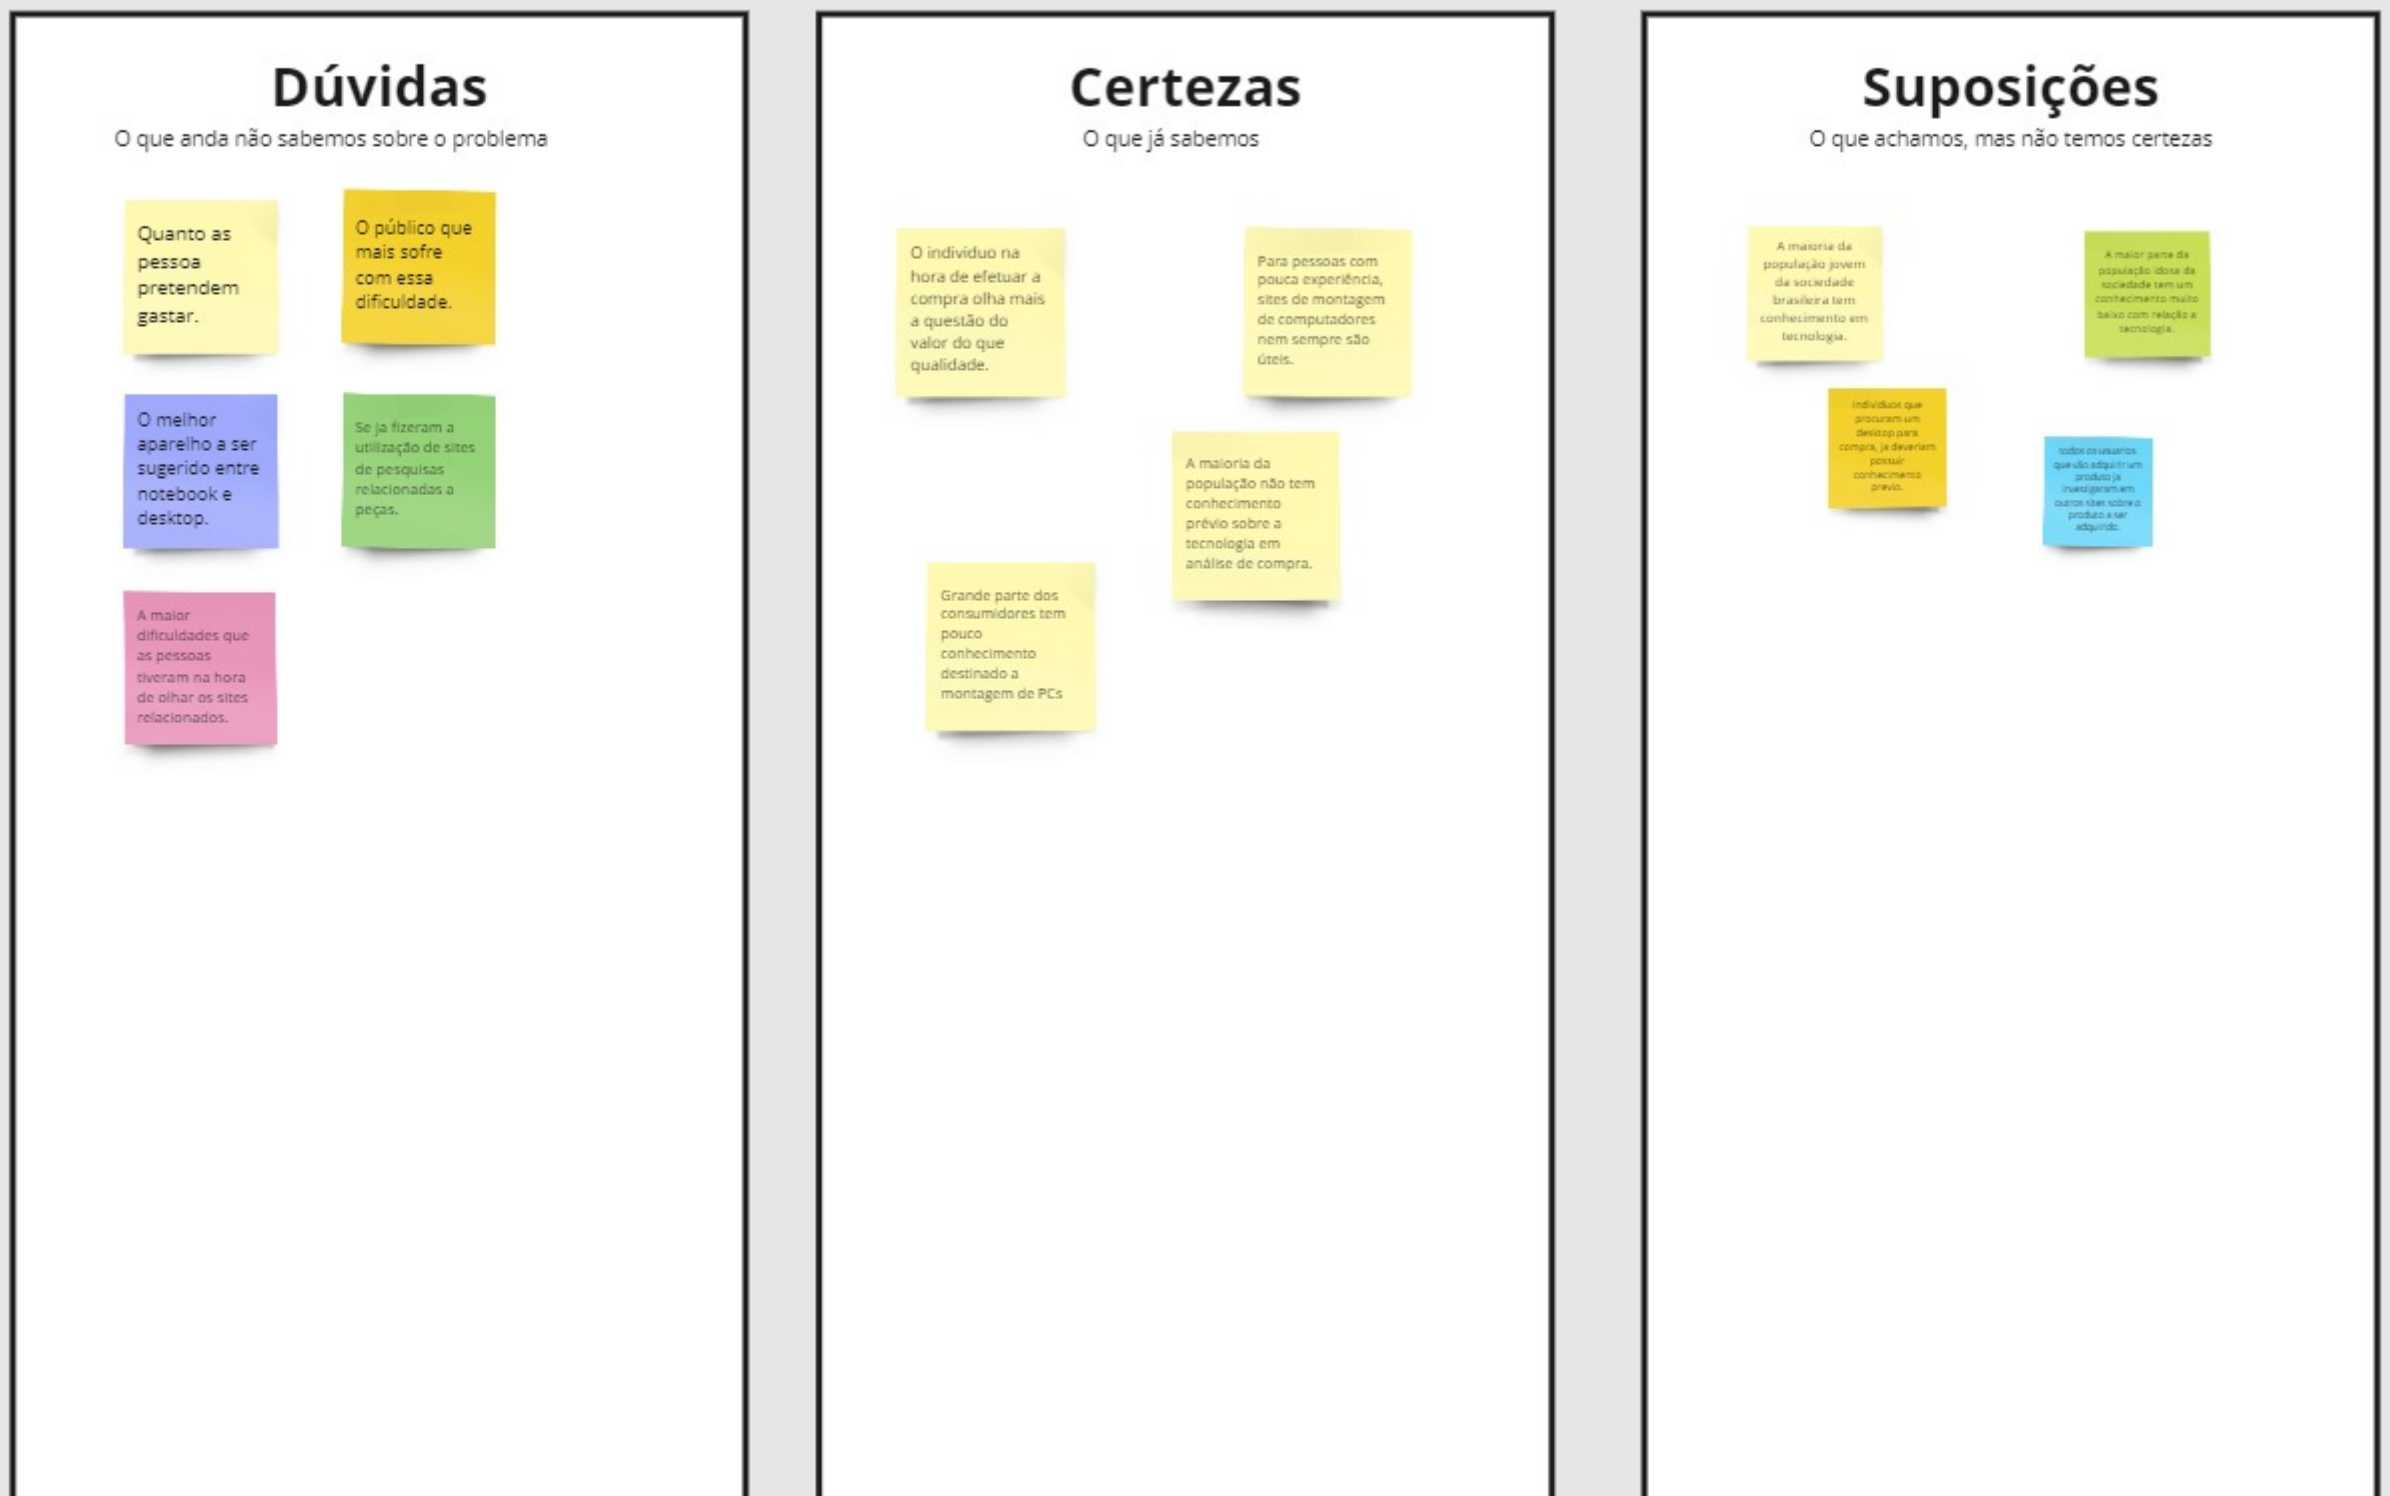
Dúvidas
O que anda não sabemos sobre o problema

Quanto as pessoa pretendem gastar.

O público que mais sofre com essa dificuldade.

O melhor aparelho a ser sugerido entre notebook e desktop.

Se ja fizeram a utilização de sites de pesquisas relacionadas a peças.

A maior dificuldades que as pessoas tiveram na hora de olhar os sites relacionados.

Certezas
O que já sabemos

O individuo na hora de efetuar a compra olha mais a questão do valor do que qualidade.

Para pessoas com pouca experiência, sites de montagem de computadores nem sempre são úteis.

A maioria da população não tem conhecimento prévio sobre a tecnologia em análise de compra.

Grande parte dos consumidores tem pouco conhecimento destinado a montagem de PCs

Suposições
O que achamos, mas não temos certezas

A maioria da população jovem da sociedade brasileira tem conhecimento em tecnologia.

A maior parte da população idosa da sociedade tem um conhecimento muito baixo com relação a tecnologia.

individuos que procuram um desktop para compra, ja deveriam possuir conhecimento previo.

todos os usuarios que vão adquirir um produto ja investigaram em outros sites sobre o produto a ser adquirido.